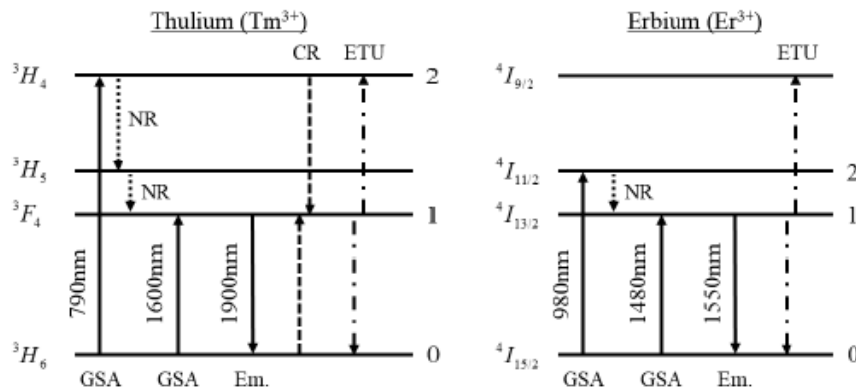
Thulium ($Tm^{3+}$)

CR ETU

$^3H_4$

2

NR

$^3H_5$

NR

$^3F_4$

1

790nm

1600nm

1900nm

$^3H_6$

0

GSA GSA Em.

Erbium ($Er^{3+}$)

ETU

$^4I_{9/2}$

$^4I_{11/2}$

2

NR

$^4I_{13/2}$

1

980nm

1480nm

1550nm

$^4I_{15/2}$

0

GSA GSA Em.